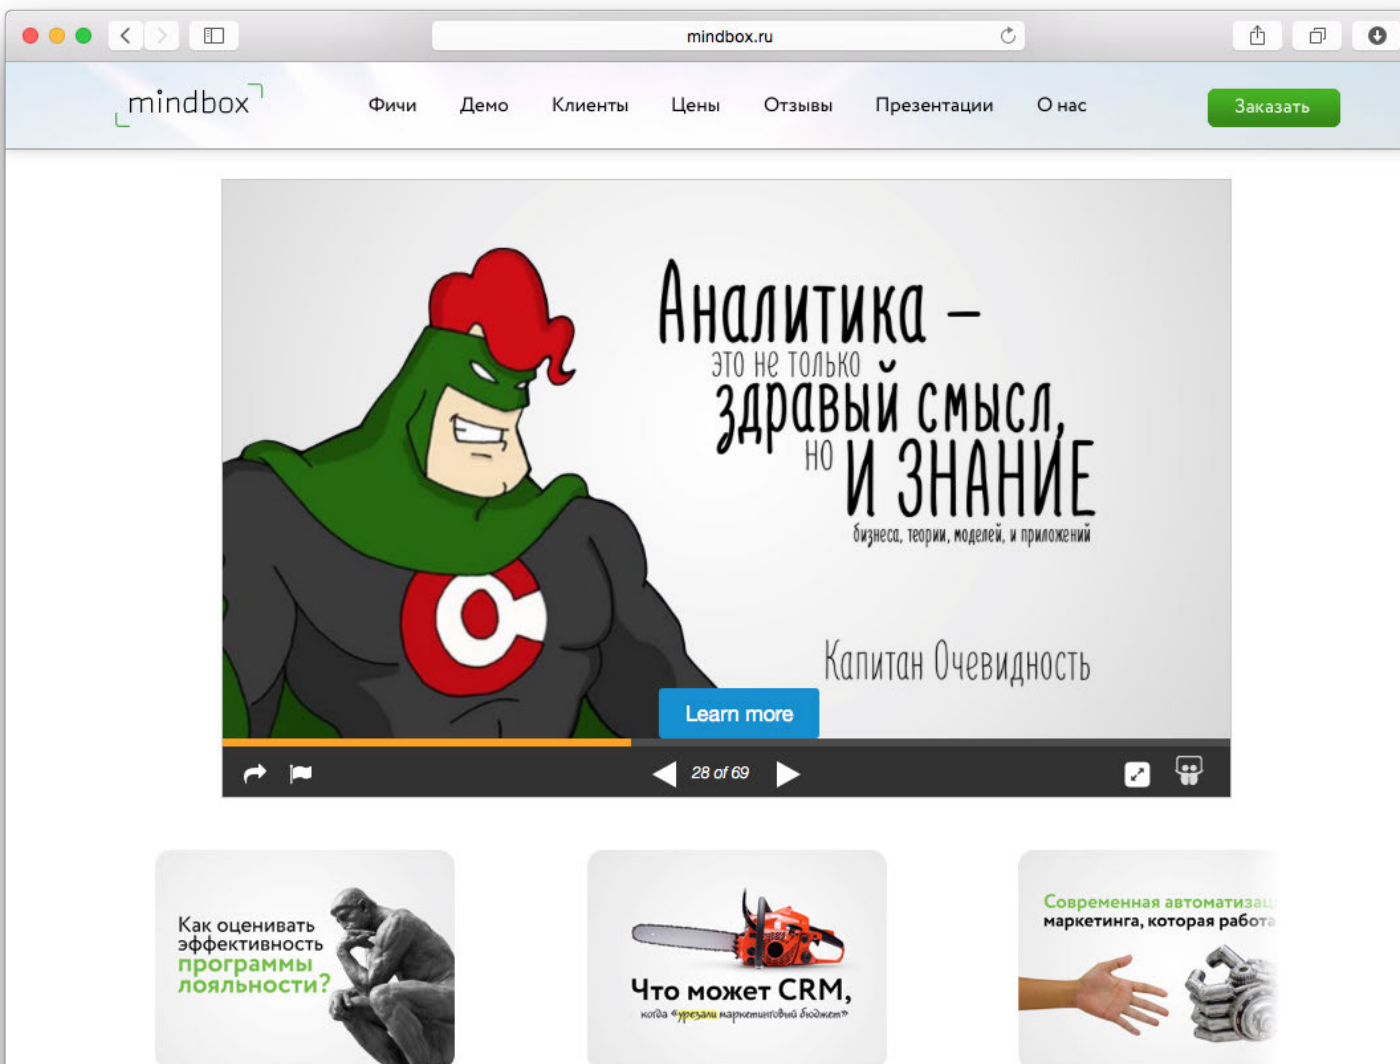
mindbox.ru

mindbox

Фичи Демо Клиенты Цены Отзывы Презентации О нас

Заказать

Аналитика – это не только здравый смысл, но и знание бизнеса, теории, моделей, и приложений

Капитан Очевидность

Learn more

28 of 69

Как оценивать эффективность программы лояльности?

Что может CRM, когда «урезали маркетинговый бюджет»

Современная автоматизац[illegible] маркетинга, которая работ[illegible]